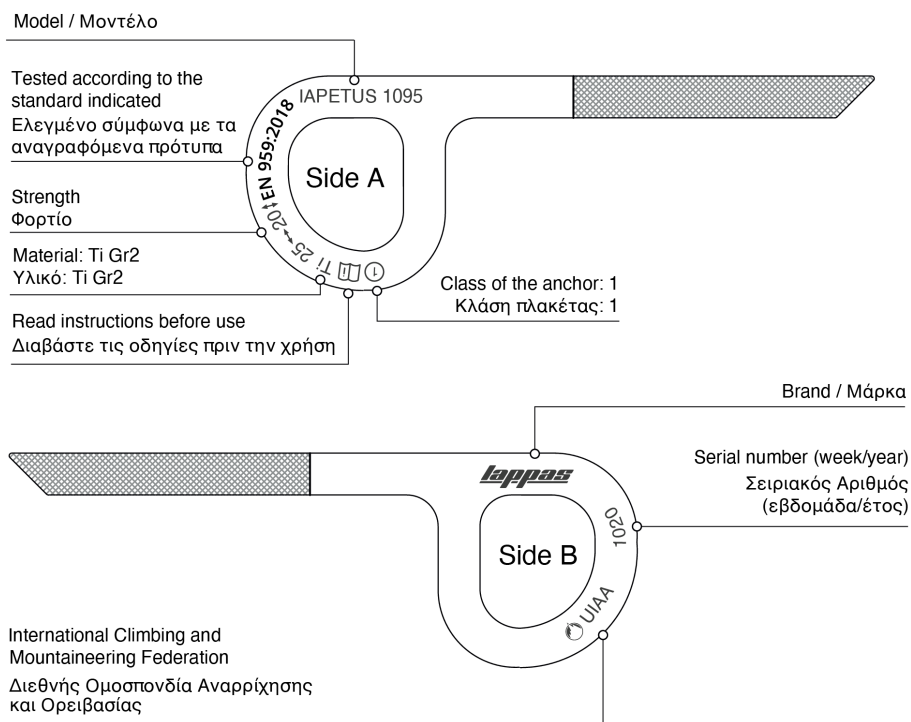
Model / Μοντέλο

Tested according to the standard indicated
Ελεγμένο σύμφωνα με τα αναγραφόμενα πρότυπα

Strength
Φορτίο

Material: Ti Gr2
Υλικό: Ti Gr2

Read instructions before use
Διαβάστε τις οδηγίες πριν την χρήση

IAPETUS 1095

EN 959:2018

20↕ 25↔ Ti

1

Side A

Class of the anchor: 1
Κλάση πλακέτας: 1

Brand / Μάρκα

lappas

Serial number (week/year)
Σειριακός Αριθμός (εβδομάδα/έτος)

1020

Side B

UIAA

International Climbing and Mountaineering Federation
Διεθνής Ομοσπονδία Αναρρίχησης και Ορειβασίας